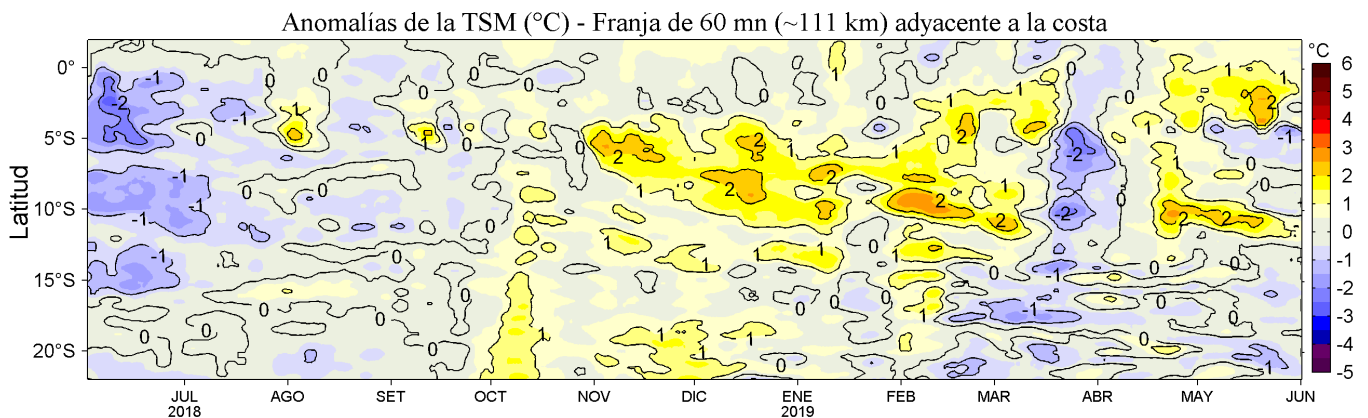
Anomalías de la TSM (°C) - Franja de 60 mn (~111 km) adyacente a la costa

Latitud

0°
5°S
10°S
15°S
20°S

JUL
2018
AGO
SET
OCT
NOV
DIC
ENE
2019
FEB
MAR
ABR
MAY
JUN

°C
6
5
4
3
2
1
0
-1
-2
-3
-4
-5

-1
-2
0
-1
1
0
-1
0
1
0
0
2
2
2
1
1
0
1
1
0
1
2
1
-1
-2
1
2
1
0
1
-1
-1
-1
0
0
1
1
1
1
1
0
0
-1
0
0
0
0
1
1
0
-1
0
0
-1
0
0
-1
2
2
-2
2
2
0
0
1